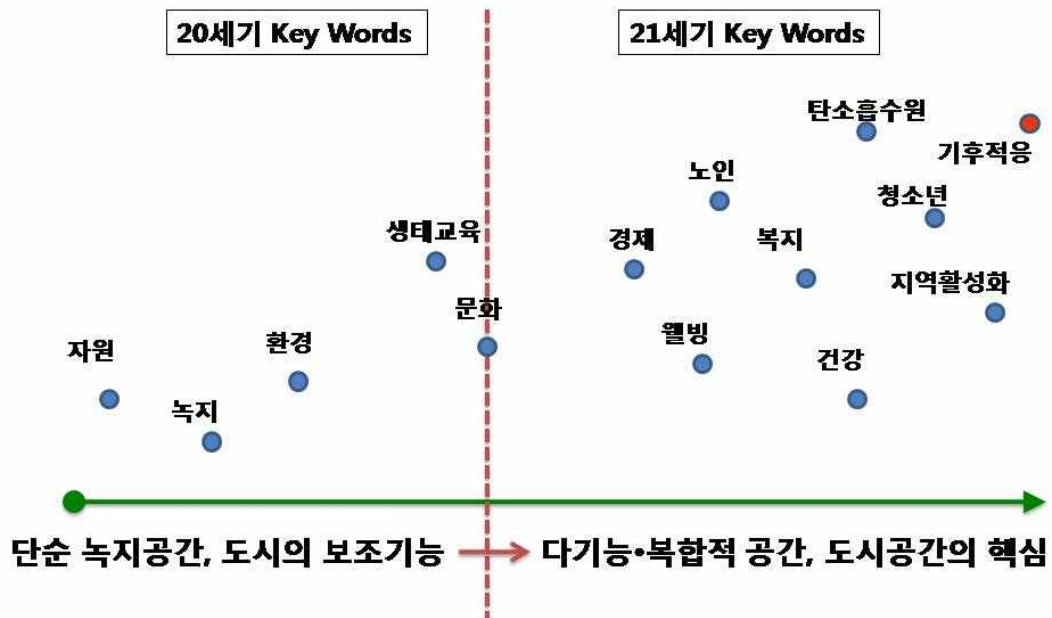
20세기 Key Words

21세기 Key Words

탄소흡수원

기후적응

노인

청소년

생태교육

경제

복지

지역활성화

문화

자원

환경

웰빙

건강

녹지

단순 녹지공간, 도시의 보조기능 → 다기능•복합적 공간, 도시공간의 핵심